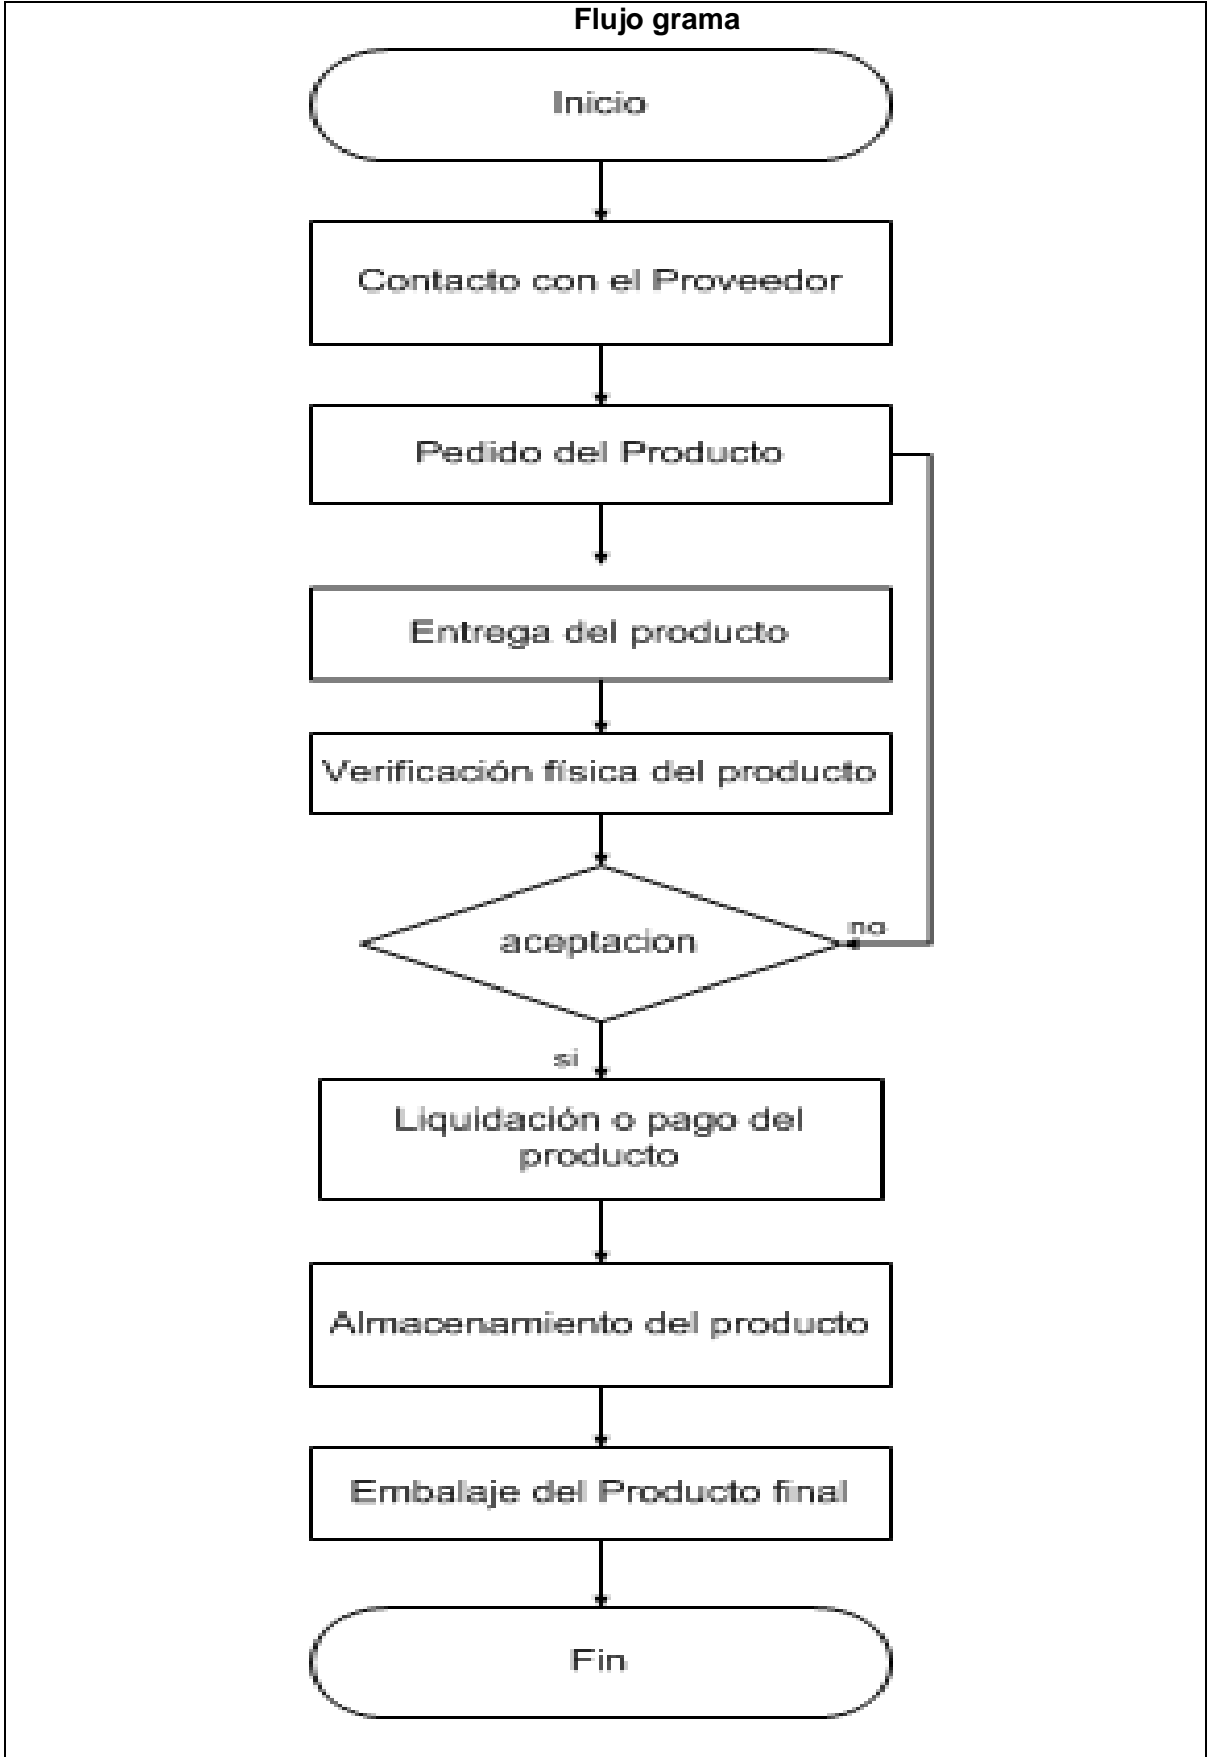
Flujo grama

Inicio

Contacto con el Proveedor

Pedido del Producto

Entrega del producto

Verificación física del producto

aceptacion

no

si

Liquidación o pago del producto

Almacenamiento del producto

Embalaje del Producto final

Fin